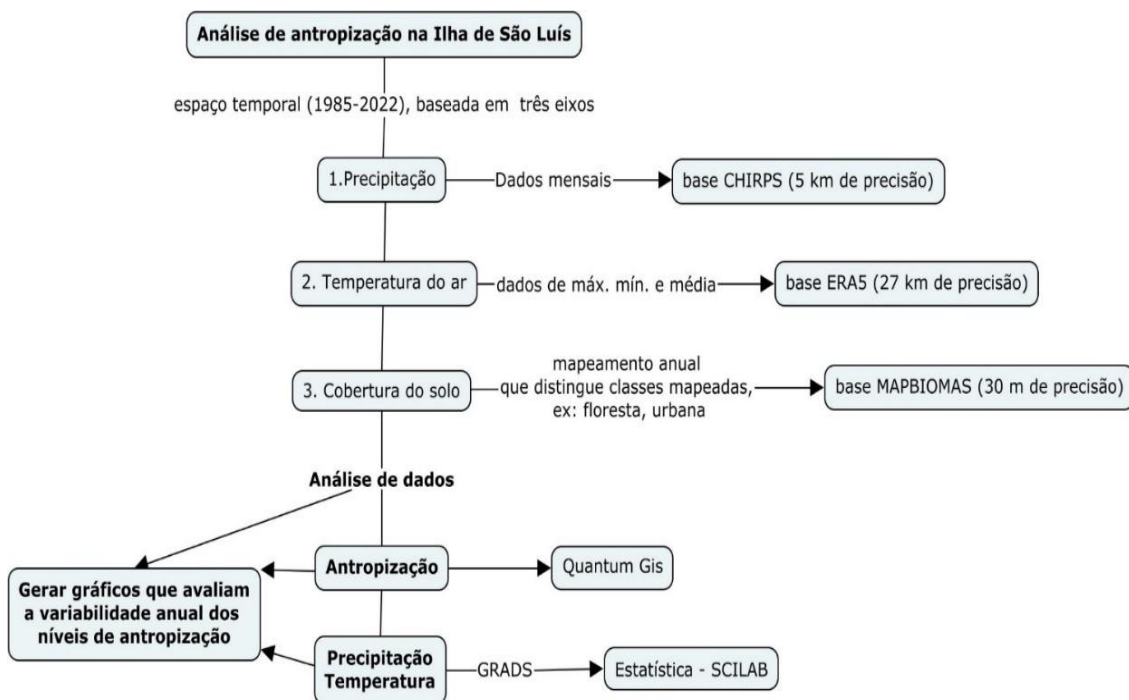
Análise de antropização na Ilha de São Luís

espaço temporal (1985-2022), baseada em três eixos

1.Precipitação

Dados mensais

base CHIRPS (5 km de precisão)

2. Temperatura do ar

dados de máx. mín. e média

base ERA5 (27 km de precisão)

3. Cobertura do solo

mapeamento anual que distingue classes mapeadas, ex: floresta, urbana

base MAPBIOMAS (30 m de precisão)

Análise de dados

Gerar gráficos que avaliam a variabilidade anual dos níveis de antropização

Antropização

Quantum Gis

Precipitação Temperatura

GRADS

Estatística - SCILAB